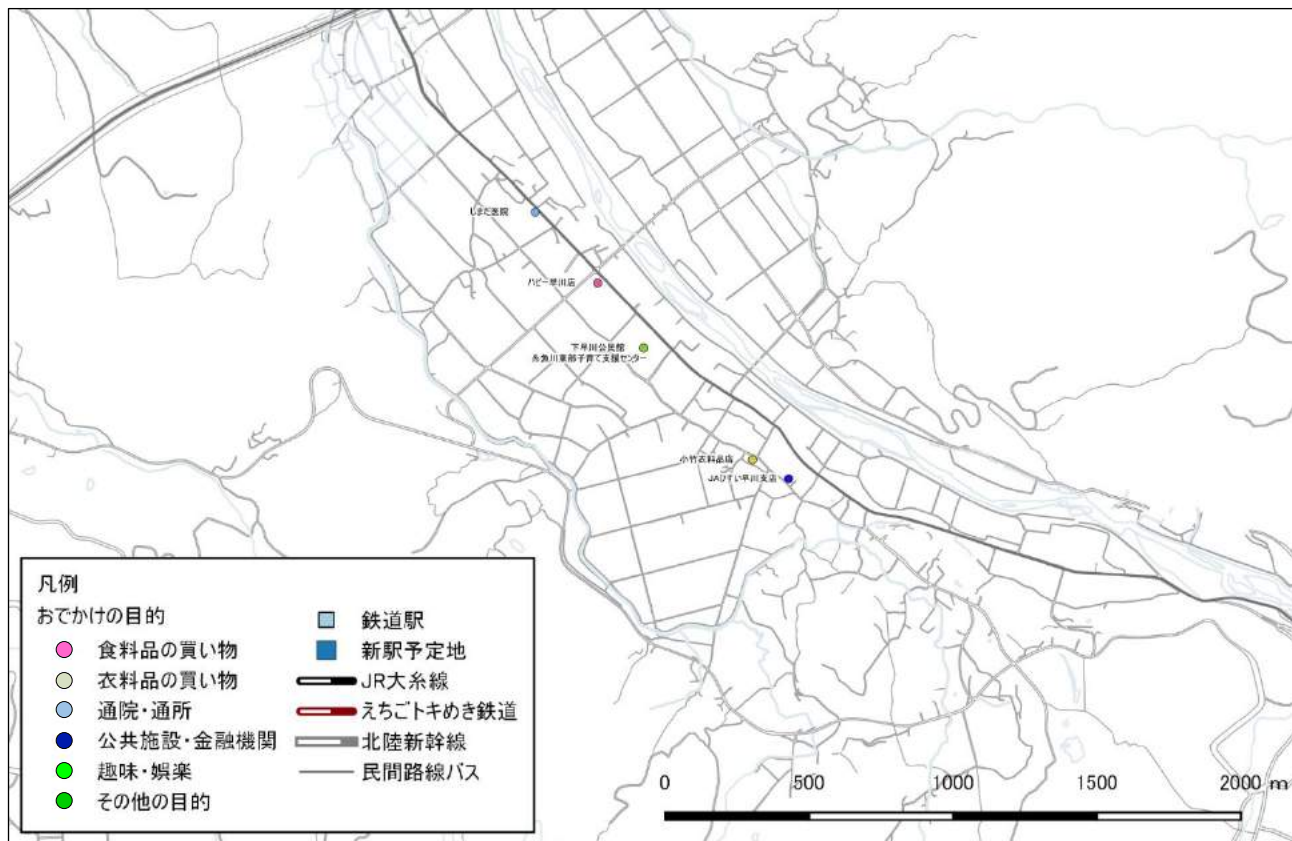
しまだ医院

パピー早川店

下早川公民館
糸魚川東部子育て支援センター

小竹衣料品店

JAひすい早川支店

凡例
おでかけの目的
食料品の買い物
衣料品の買い物
通院・通所
公共施設・金融機関
趣味・娯楽
その他の目的

鉄道駅
新駅予定地
JR大糸線
えちごトキめき鉄道
北陸新幹線
民間路線バス

0
500
1000
1500
2000 m